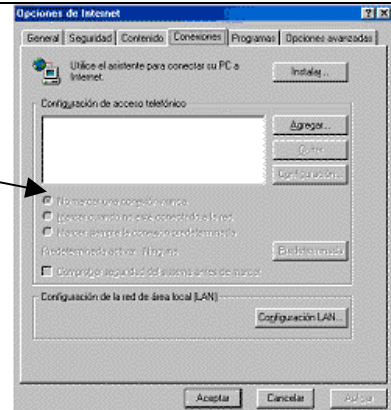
Opciones de Internet

General | Seguridad | Contenido | Conexiones | Programas | Opciones avanzadas

Utilice el asistente para conectar su PC a Internet.

Instalar...

Configuración de acceso telefónico

Agregar...

Quitar

Configuración...

No marcar una conexión nunca

Marcar cuando no haya conexión a la red

Marcar siempre la conexión predeterminada

Predeterminada actual: Ninguna

Predeterminada

Comprobar seguridad del sistema antes de marcar

Configuración de la red de área local (LAN)

Configuración LAN...

Aceptar | Cancelar | Aplicar